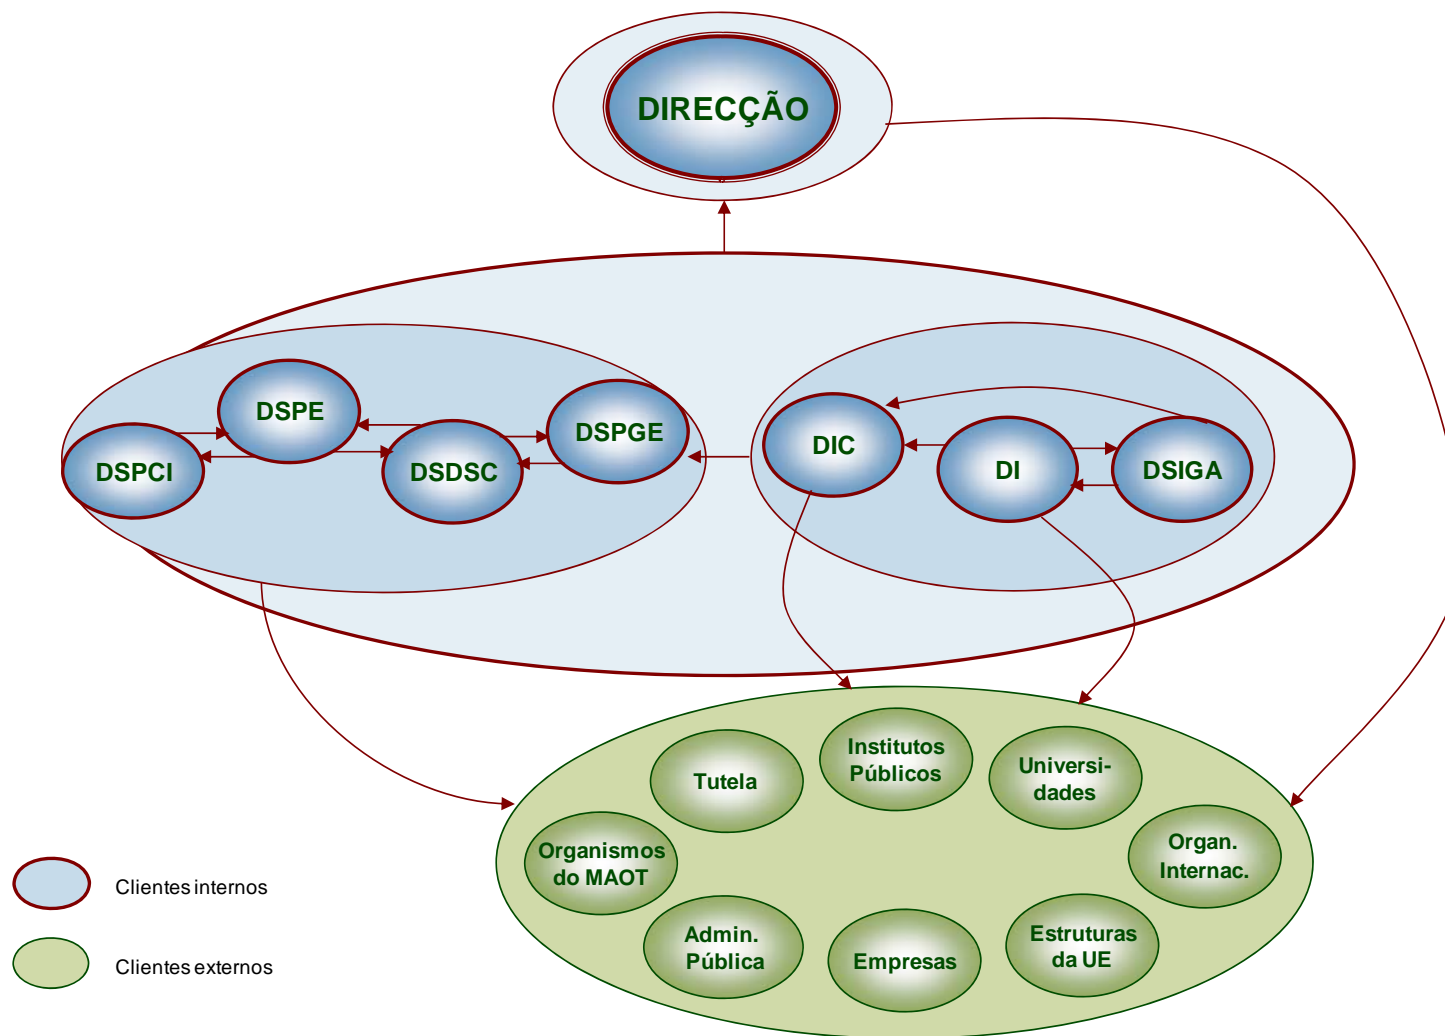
DIRECÇÃO

DSPE

DSPCI

DSDSC

DSPGE

DIC

DI

DSIGA

Tutela

Institutos Públicos

Universidades

Organismos do MAOT

Organ. Internac.

Admin. Pública

Empresas

Estruturas da UE

Clientes internos

Clientes externos